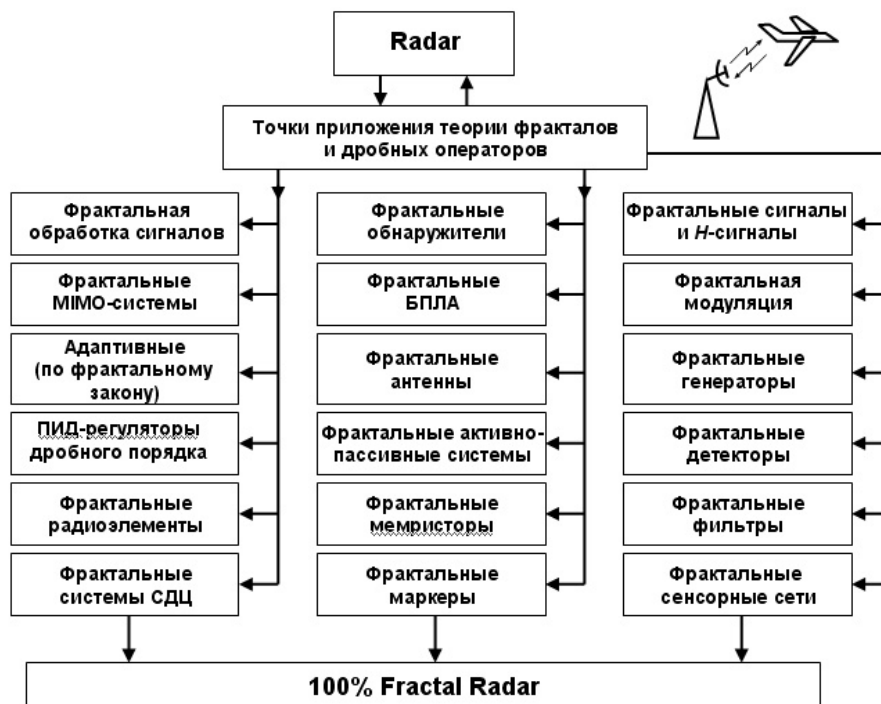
Radar

Точки приложения теории фракталов и дробных операторов

Фрактальная обработка сигналов

Фрактальные MIMO-системы

Адаптивные (по фрактальному закону)

ПИД-регуляторы дробного порядка

Фрактальные радиоэлементы

Фрактальные системы СДЦ

Фрактальные обнаружители

Фрактальные БПЛА

Фрактальные антенны

Фрактальные активно-пассивные системы

Фрактальные мемристоры

Фрактальные маркеры

Фрактальные сигналы и *H*-сигналы

Фрактальная модуляция

Фрактальные генераторы

Фрактальные детекторы

Фрактальные фильтры

Фрактальные сенсорные сети

100% Fractal Radar